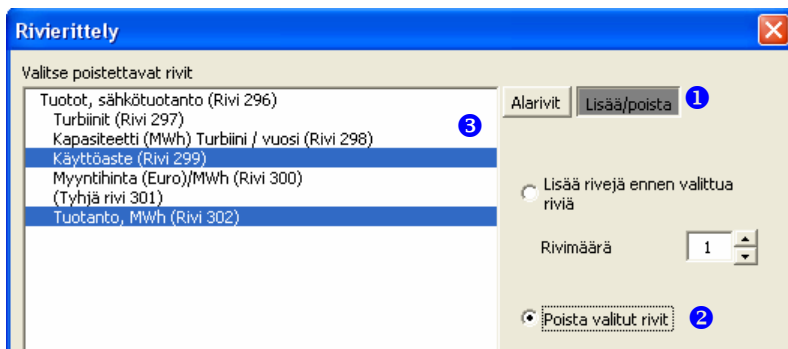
Rivierittely

Valitse poistettavat rivit

Tuotot, sähkötuotanto (Rivi 296)
Turbiinit (Rivi 297)
Kapasiteetti (MWh) Turbiini / vuosi (Rivi 298)
Käyttöaste (Rivi 299)
Myyntihinta (Euro)/MWh (Rivi 300)
(Tyhjä rivi 301)
Tuotanto, MWh (Rivi 302)

3

Alarivit

Lisää/poista

1

Lisää rivejä ennen valittua riviä

Rivimäärä

1

Poista valitut rivit

2